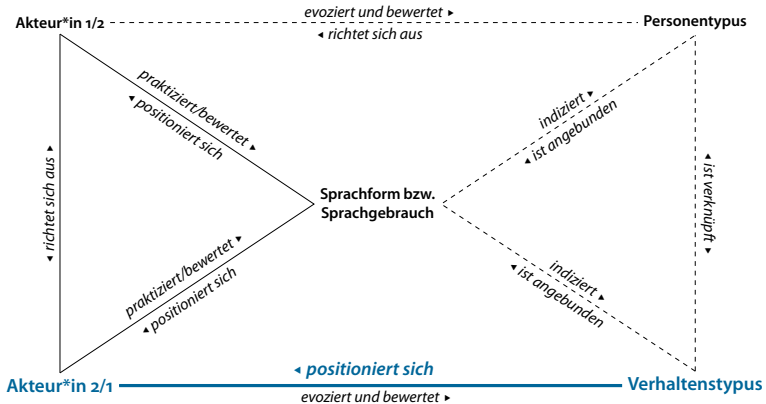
Akteur*in 1/2
evoziert und bewertet ▸
◂ richtet sich aus
Personentypus

praktiziert/bewertet ▸
◂ positioniert sich

◂ richtet sich aus

Sprachform bzw. Sprachgebrauch

indiziert ▸
◂ ist angebunden

◂ ist verknüpft ▸

praktiziert/bewertet ▸
◂ positioniert sich

indiziert ▸
◂ ist angebunden

◂ positioniert sich
Akteur*in 2/1
Verhaltenstypus
evoziert und bewertet ▸